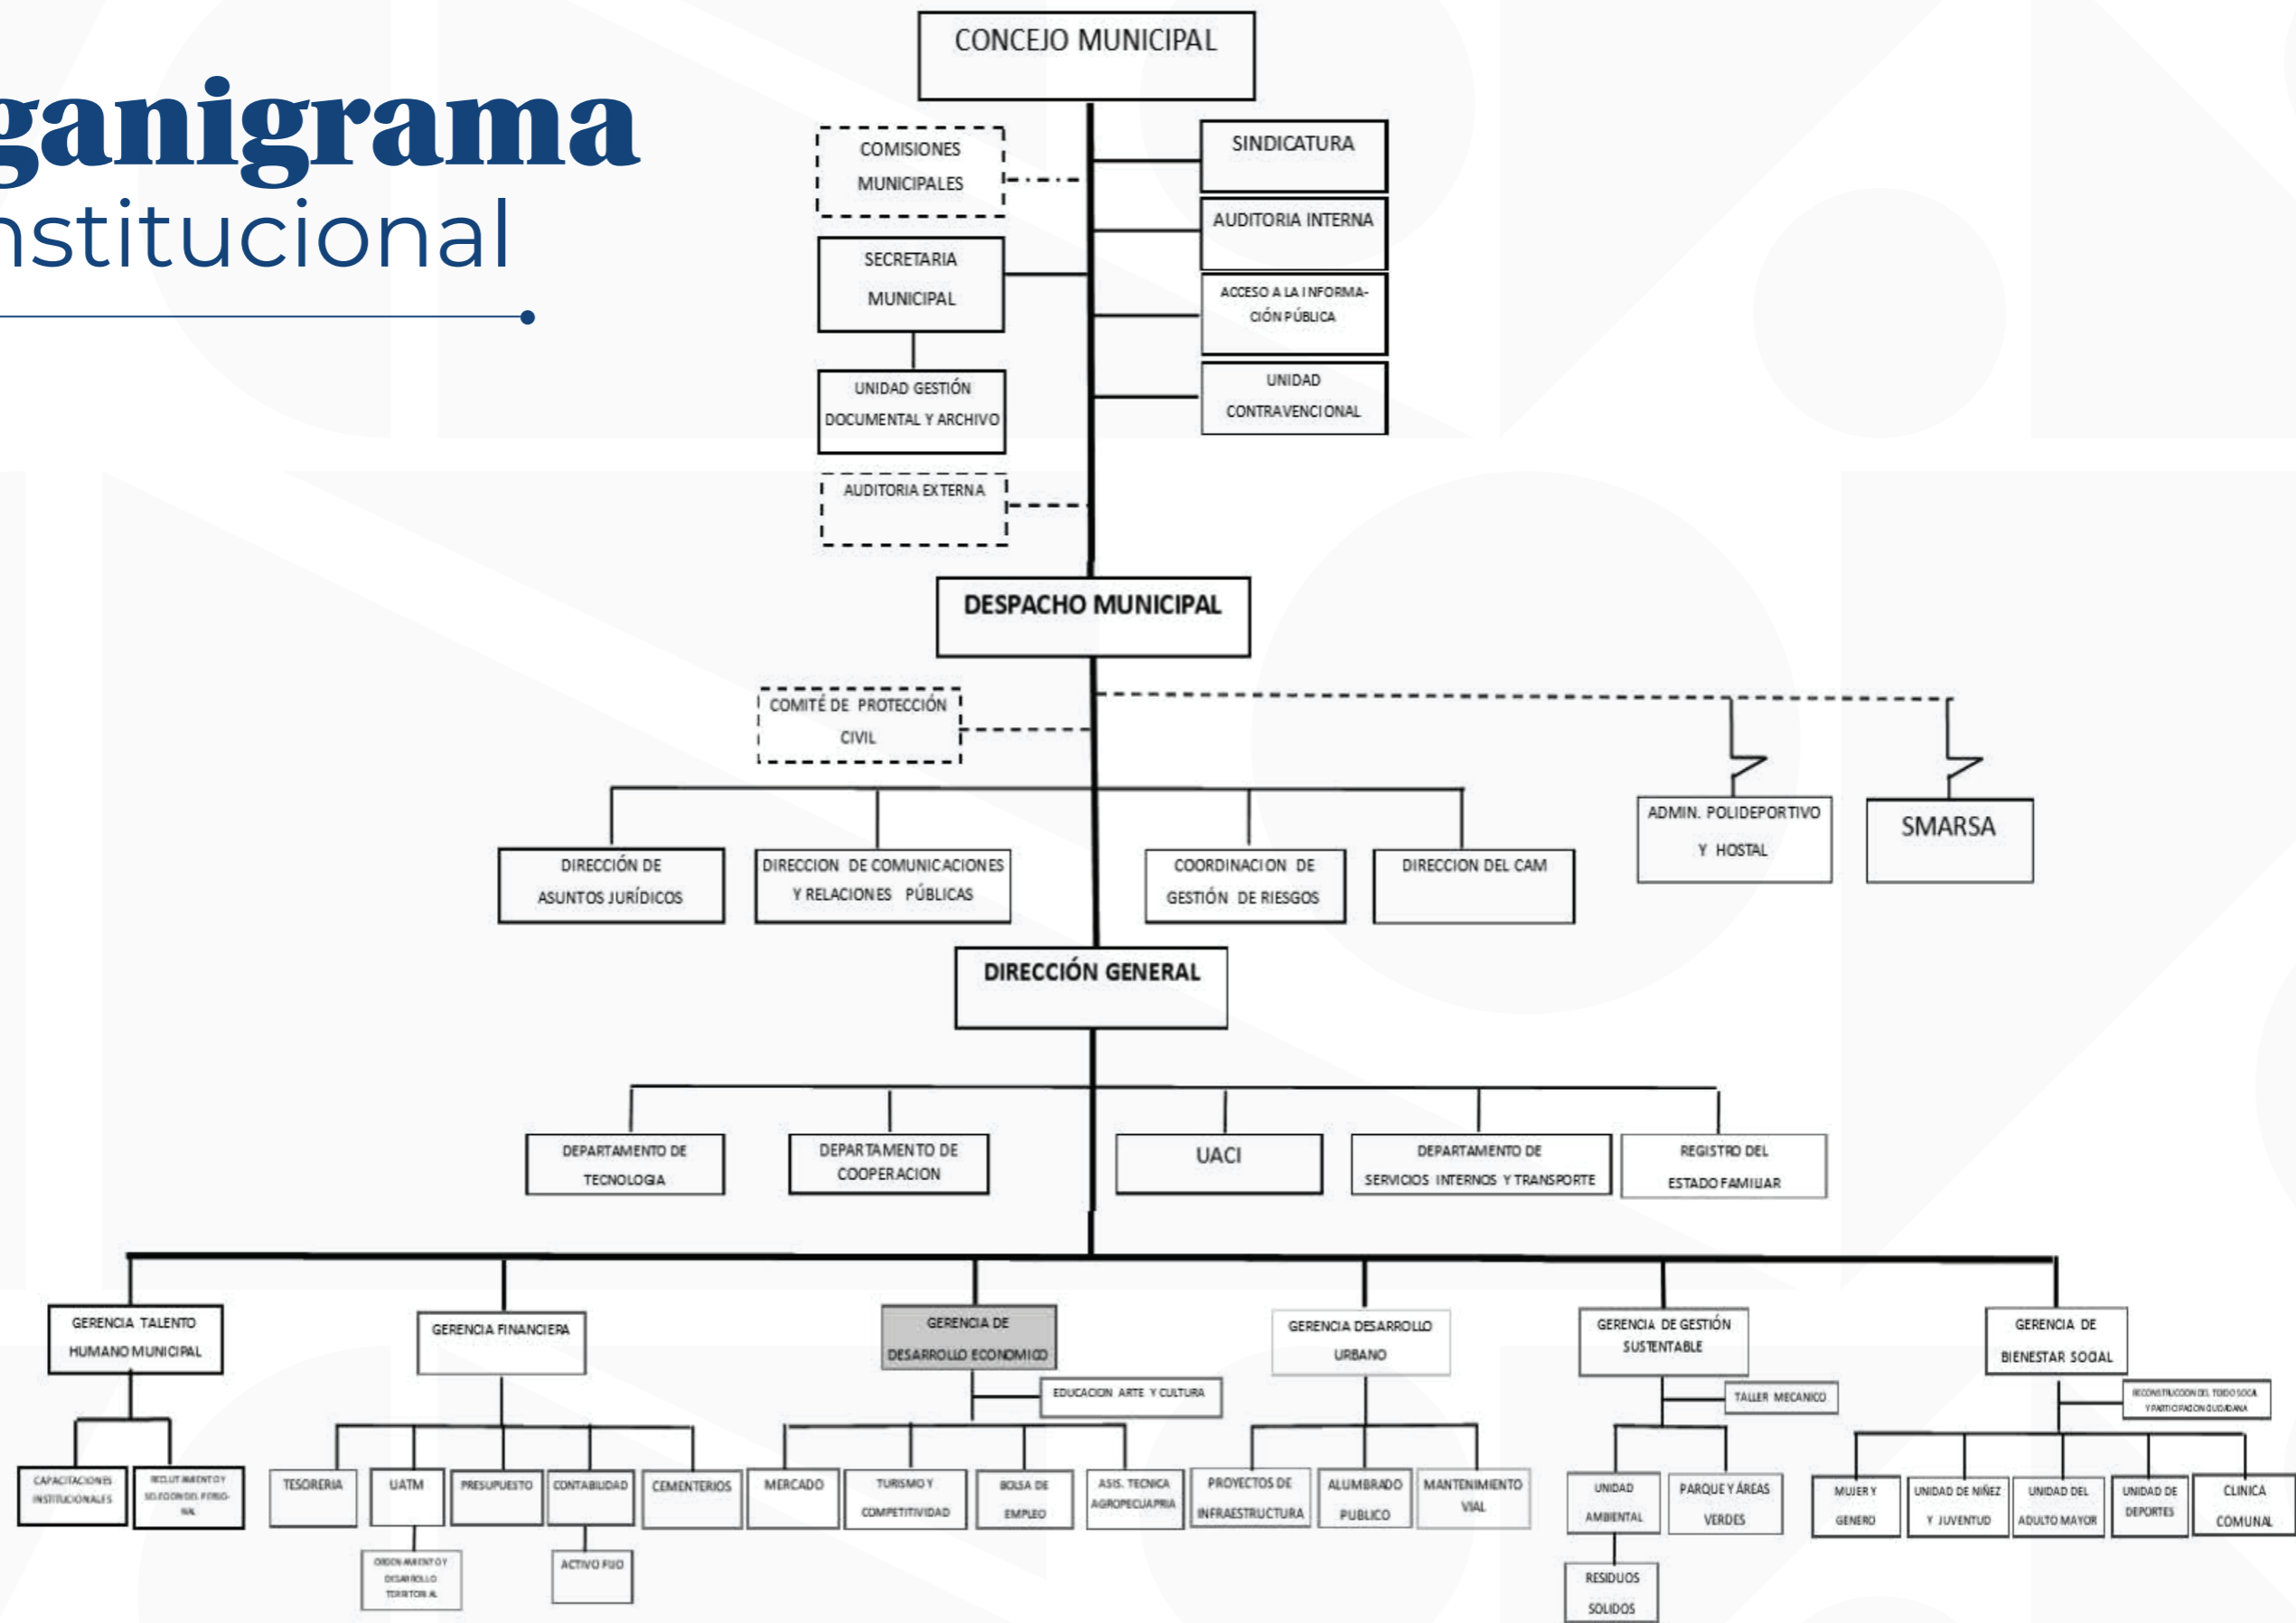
ganigrama
nstitucional

CONCEJO MUNICIPAL

COMISIONES MUNICIPALES

SINDICATURA

AUDITORIA INTERNA

SECRETARIA MUNICIPAL

ACCESO A LA INFORMACIÓN PÚBLICA

UNIDAD GESTIÓN DOCUMENTAL Y ARCHIVO

UNIDAD CONTRAVENCIONAL

AUDITORIA EXTERNA

DESPACHO MUNICIPAL

COMITÉ DE PROTECCIÓN CIVIL

ADMIN. POLIDEPORTIVO Y HOSTAL

SMARSA

DIRECCIÓN DE ASUNTOS JURÍDICOS

DIRECCION DE COMUNICACIONES Y RELACIONES PÚBLICAS

COORDINACION DE GESTIÓN DE RIESGOS

DIRECCION DEL CAM

DIRECCIÓN GENERAL

DEPARTAMENTO DE TECNOLOGIA

DEPARTAMENTO DE COOPERACION

UACI

DEPARTAMENTO DE SERVICIOS INTERNOS Y TRANSPORTE

REGISTRO DEL ESTADO FAMILIAR

GERENCIA TALENTO HUMANO MUNICIPAL

GERENCIA FINANCIERA

GERENCIA DE DESARROLLO ECONOMICO

GERENCIA DESARROLLO URBANO

GERENCIA DE GESTIÓN SUSTENTABLE

GERENCIA DE BIENESTAR SOCIAL

EDUCACION ARTE Y CULTURA

TALLER MECANICO

RECONSTRUCCION DEL TODO SOCIAL Y PARTICIPACION CIUDADANA

CAPACITACIONES INSTITUCIONALES

RECLUTAMIENTO Y SELECCION DEL PERSONAL

TESORERIA

UATM

PRESUPUESTO

CONTABILIDAD

CEMENTERIOS

MERCADO

TURISMO Y COMPETITIVIDAD

BOLSA DE EMPLEO

ASIS. TECNICA AGROPECUARIA

PROYECTOS DE INFRAESTRUCTURA

ALUMBRADO PUBLICO

MANTENIMIENTO VIAL

UNIDAD AMBIENTAL

PARQUE Y ÁREAS VERDES

MUJER Y GENERO

UNIDAD DE NIÑEZ Y JUVENTUD

UNIDAD DEL ADULTO MAYOR

UNIDAD DE DEPORTES

CLINICA COMUNAL

ORDENAMIENTO Y DESARROLLO TERRITORIAL

ACTIVO FIJO

RESIDUOS SOLIDOS